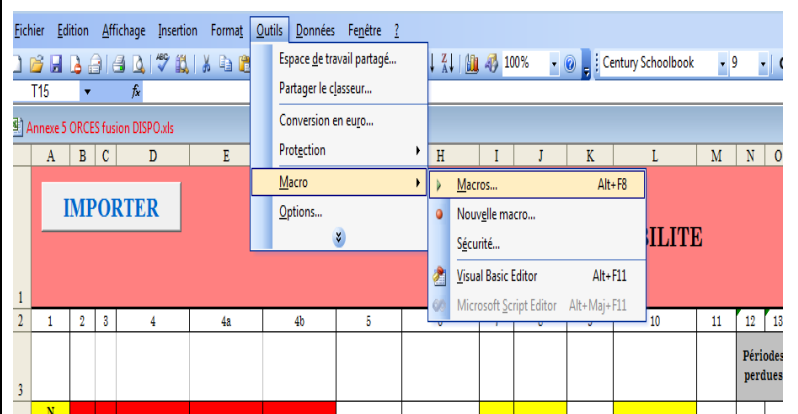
Fichier Edition Affichage Insertion Format Outils Données Fenêtre ?

100% Century Schoolbook 9

T15 fx

Annexe 5 ORCES fusion DISPO.xls

A B C D E H I J K L M N O

IMPORTER

BILITE

Espace de travail partagé...
Partager le classeur...
Conversion en euro...
Protection
Macro
Options...

Macros... Alt+F8
Nouvelle macro...
Sécurité...
Visual Basic Editor Alt+F11
Microsoft Script Editor Alt+Maj+F11

1
2 1 2 3 4 4a 4b 5 10 11 12 13
3

Périodes perdues

N